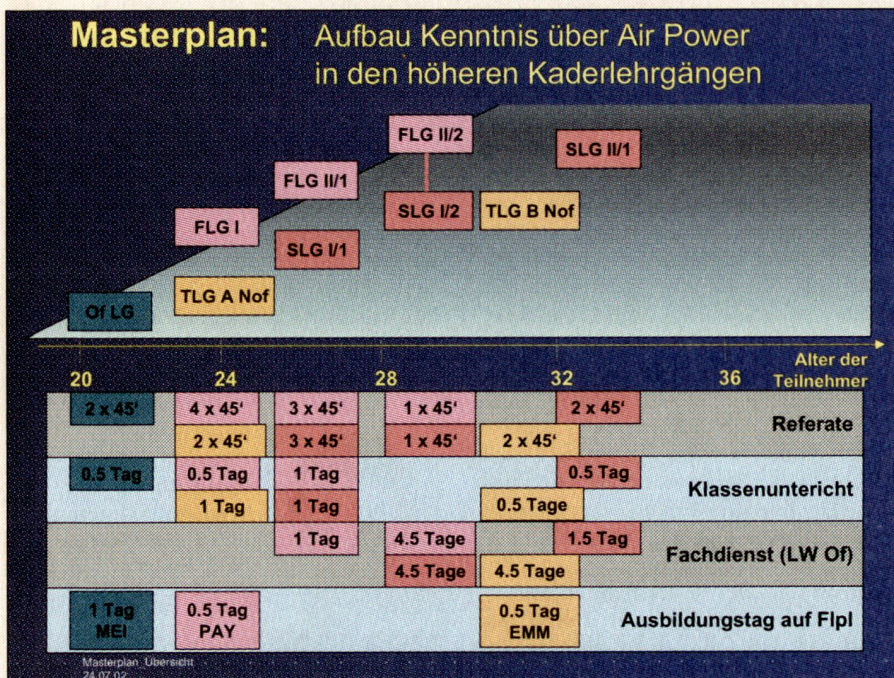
Masterplan: Aufbau Kenntnis über Air Power in den höheren Kaderlehrgängen

FLG II/2

SLG II/1

FLG II/1

SLG I/2

TLG B Nof

FLG I

SLG I/1

TLG A Nof

Of LG

20 24 28 32 36 Alter der Teilnehmer

| | | | | | | |
|---|---|---|---|---|---|---|
| 2 x 45' | 4 x 45' | 3 x 45' | 1 x 45' | | 2 x 45' | Referate |
| | 2 x 45' | 3 x 45' | 1 x 45' | 2 x 45' | | |
| 0.5 Tag | 0.5 Tag | 1 Tag | | | 0.5 Tag | Klassenunterricht |
| | 1 Tag | 1 Tag | | 0.5 Tage | | |
| | | 1 Tag | 4.5 Tage | | 1.5 Tag | Fachdienst (LW Of) |
| | | | 4.5 Tage | 4.5 Tage | | |
| 1 Tag MEI | 0.5 Tag PAY | | | 0.5 Tag EMM | | Ausbildungstag auf Flpl |

Masterplan_Übersicht
24.07.02